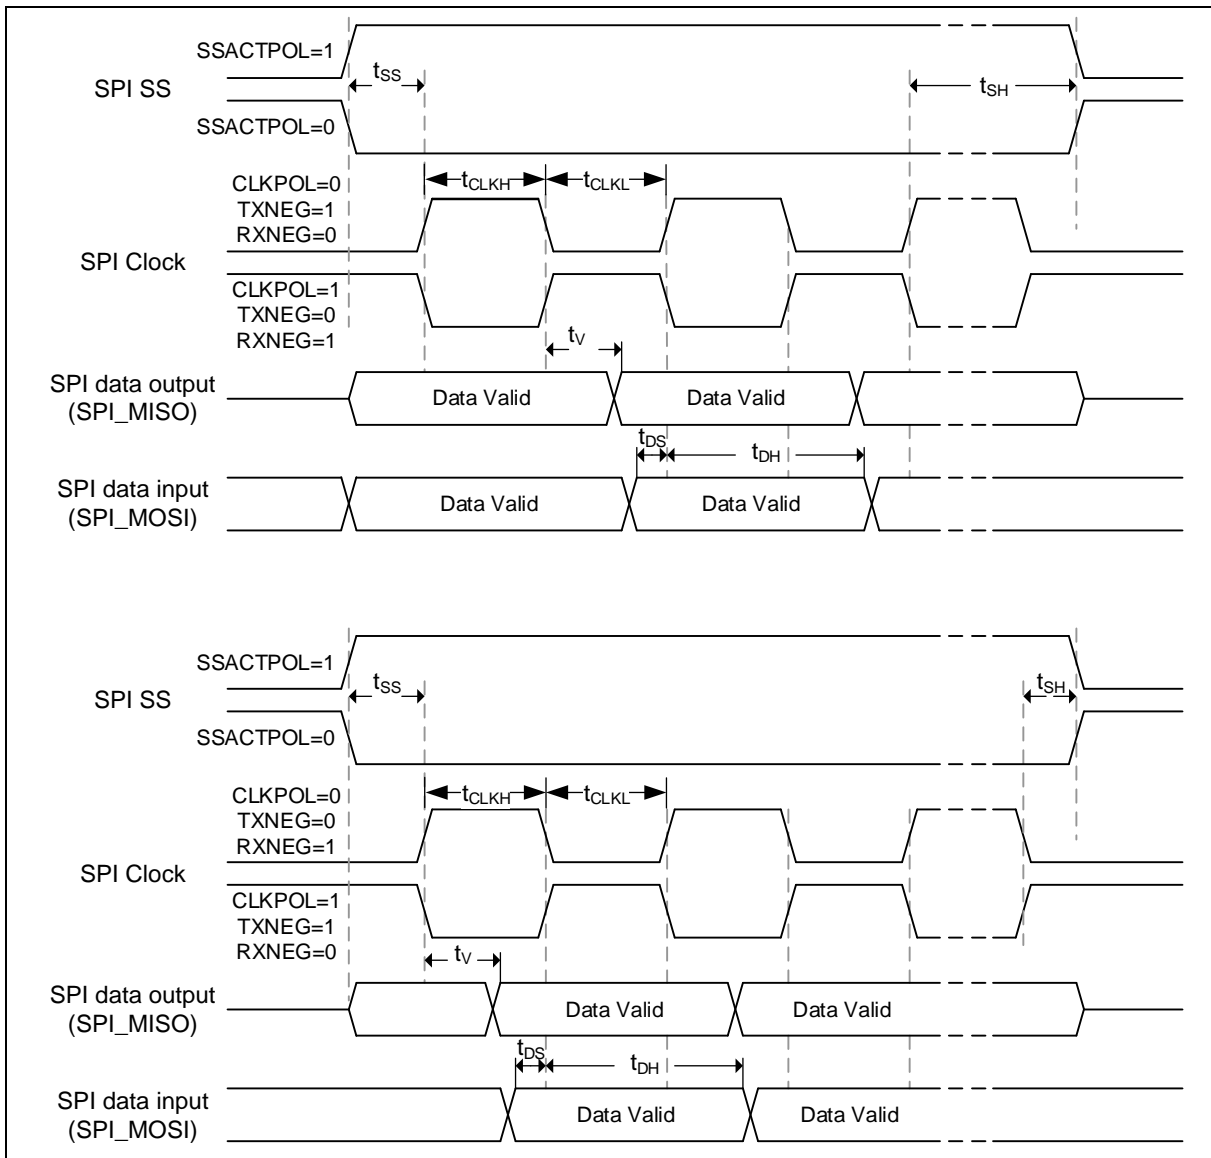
SSACTPOL=1

SPI SS

$t_{SS}$

$t_{SH}$

SSACTPOL=0

CLKPOL=0
TXNEG=1
RXNEG=0

$t_{CLKH}$

$t_{CLKL}$

SPI Clock

CLKPOL=1
TXNEG=0
RXNEG=1

$t_V$

SPI data output
(SPI_MISO)

Data Valid

Data Valid

$t_{DS}$

$t_{DH}$

SPI data input
(SPI_MOSI)

Data Valid

Data Valid

SSACTPOL=1

SPI SS

$t_{SS}$

$t_{SH}$

SSACTPOL=0

CLKPOL=0
TXNEG=0
RXNEG=1

$t_{CLKH}$

$t_{CLKL}$

SPI Clock

CLKPOL=1
TXNEG=1
RXNEG=0

$t_V$

SPI data output
(SPI_MISO)

Data Valid

Data Valid

$t_{DS}$

$t_{DH}$

SPI data input
(SPI_MOSI)

Data Valid

Data Valid